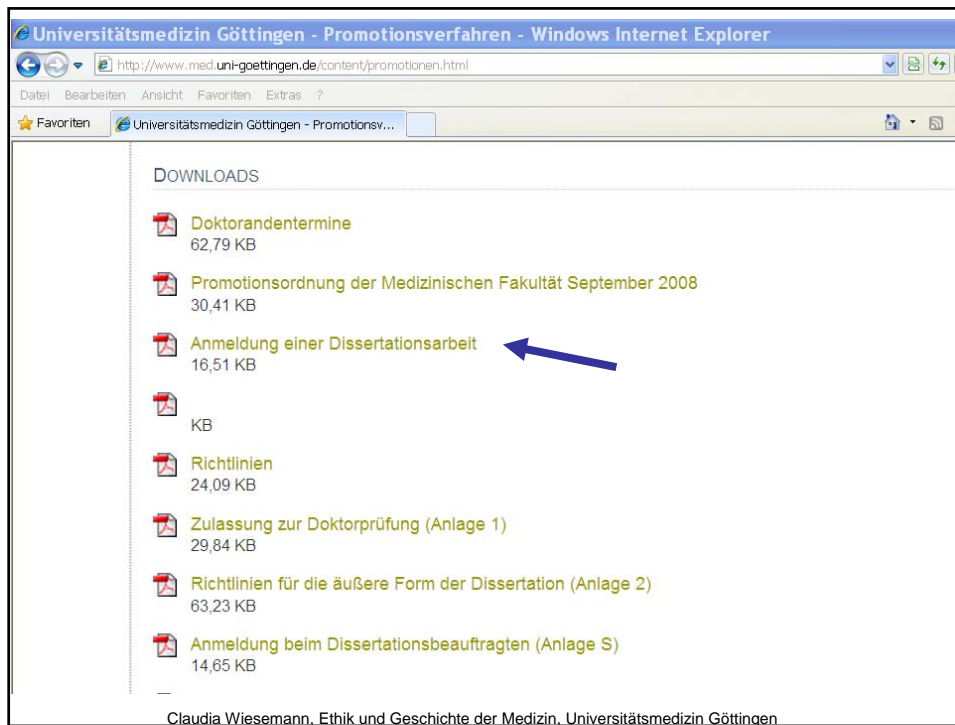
Universitätsmedizin Göttingen - Promotionsverfahren - Windows Internet Explorer

http://www.med.uni-goettingen.de/content/promotionen.html

Datei Bearbeiten Ansicht Favoriten Extras ?

Favoriten Universitätsmedizin Göttingen - Promotionsv...

DOWNLOADS

Doktorandentermine
62,79 KB

Promotionsordnung der Medizinischen Fakultät September 2008
30,41 KB

Anmeldung einer Dissertationsarbeit
16,51 KB

KB

Richtlinien
24,09 KB

Zulassung zur Doktorprüfung (Anlage 1)
29,84 KB

Richtlinien für die äußere Form der Dissertation (Anlage 2)
63,23 KB

Anmeldung beim Dissertationsbeauftragten (Anlage S)
14,65 KB

Claudia Wiesemann, Ethik und Geschichte der Medizin, Universitätsmedizin Göttingen